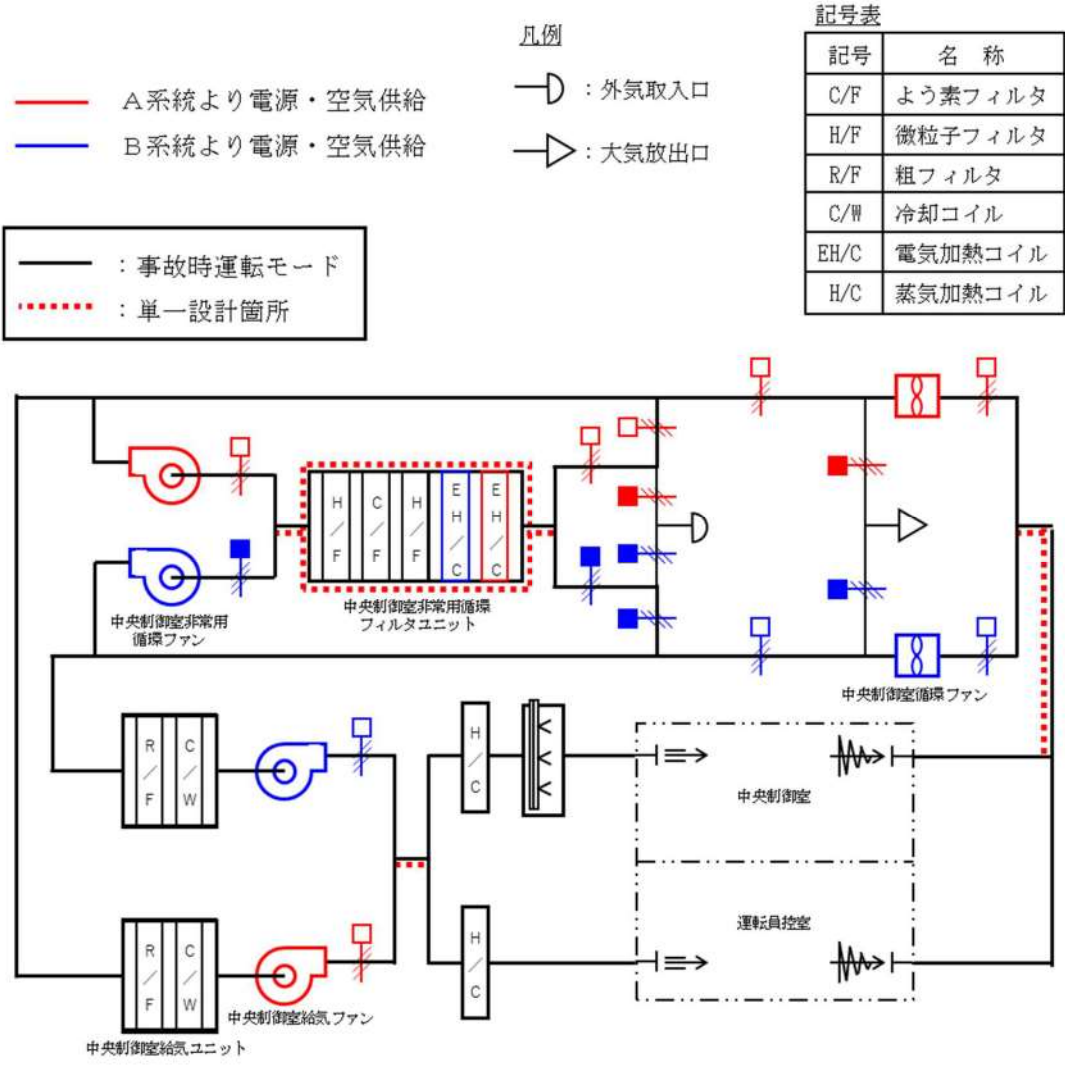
A系統より電源・空気供給
B系統より電源・空気供給

凡例
：外気取入口
：大気放出口

：事故時運転モード
：単一設計箇所

記号表

| 記号 | 名　称 |
|---|---|
| C/F | よう素フィルタ |
| H/F | 微粒子フィルタ |
| R/F | 粗フィルタ |
| C/W | 冷却コイル |
| EH/C | 電気加熱コイル |
| H/C | 蒸気加熱コイル |

H/F
C/F
H/F
EH/C
EH/C

中央制御室非常用循環ファン

中央制御室非常用循環フィルタユニット

中央制御室循環ファン

R/F
C/W

H/C

中央制御室

H/C

運転員控室

R/F
C/W

中央制御室給気ファン

中央制御室給気ユニット